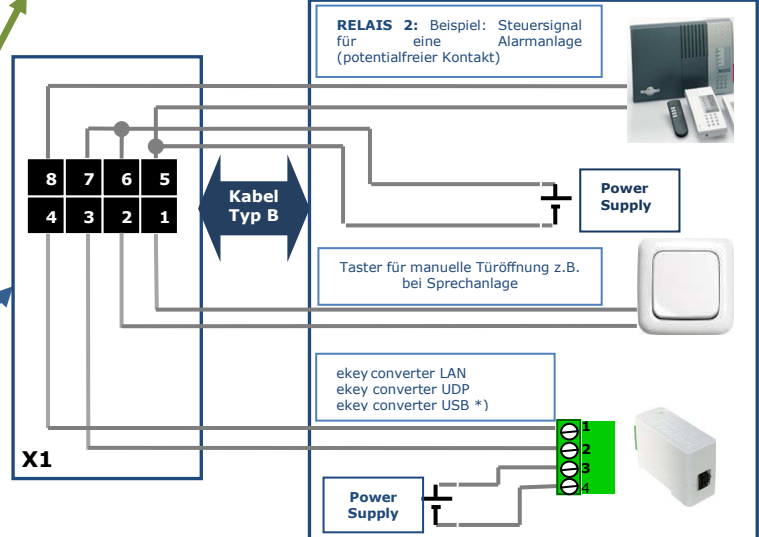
RELAIS 2: Beispiel: Steuersignal für eine Alarmanlage (potentialfreier Kontakt)

| 8 | 7 | 6 | 5 |
|---|---|---|---|
| 4 | 3 | 2 | 1 |

Kabel Typ B

Power Supply

Taster für manuelle Türöffnung z.B. bei Sprechanlage

ekey converter LAN
ekey converter UDP
ekey converter USB *)

1
2
3
4

X1

Power Supply